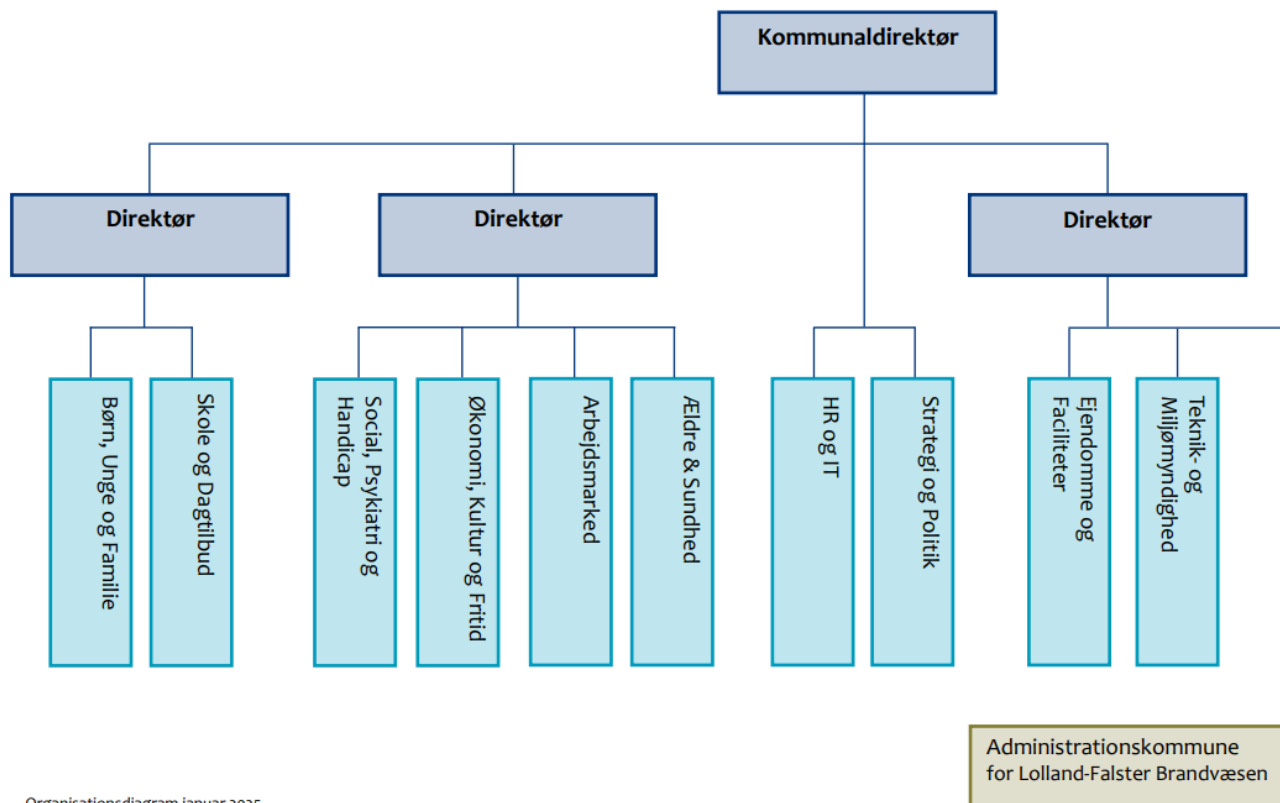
Kommunaldirektør

Direktør

Direktør

Direktør

Børn, Unge og Familie

Skole og Dagtilbud

Social, Psykiatri og Handicap

Økonomi, Kultur og Fritid

Arbejdsmarked

Ældre & Sundhed

HR og IT

Strategi og Politik

Ejendomme og Faciliteter

Teknik- og Miljømyndighed

Administrationskommune for Lolland-Falster Brandvæsen

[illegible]